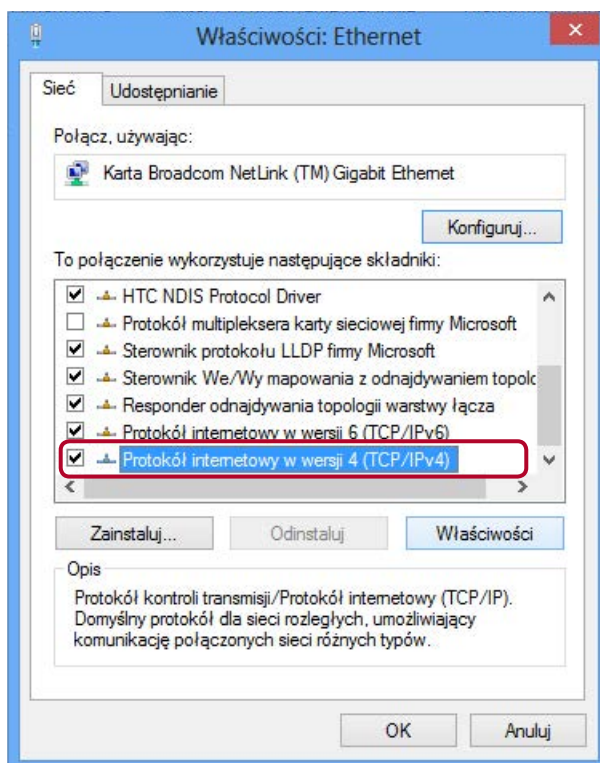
Właściwości: Ethernet

Sieć
Udostępnianie

Połącz, używając:

Karta Broadcom NetLink (TM) Gigabit Ethernet

Konfiguruj...

To połączenie wykorzystuje następujące składniki:

HTC NDIS Protocol Driver
Protokół multipleksera karty sieciowej firmy Microsoft
Sterownik protokołu LLDP firmy Microsoft
Sterownik We/Wy mapowania z odnajdywaniem topolc
Responder odnajdywania topologii warstwy łącza
Protokół internetowy w wersji 6 (TCP/IPv6)
Protokół internetowy w wersji 4 (TCP/IPv4)

Zainstaluj...
Odinstaluj
Właściwości

Opis
Protokół kontroli transmisji/Protokół internetowy (TCP/IP). Domyślny protokół dla sieci rozległych, umożliwiający komunikację połączonych sieci różnych typów.

OK
Anuluj